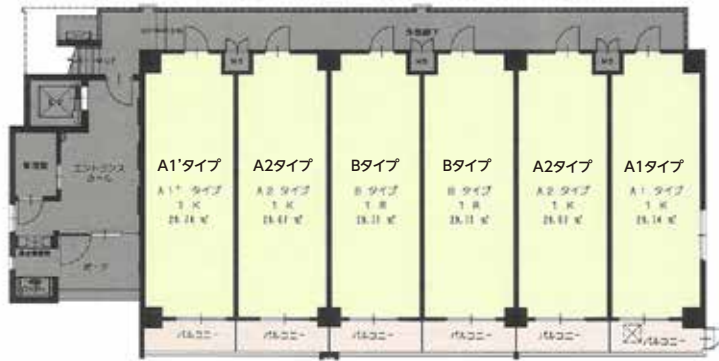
A1'タイプ
A1' タイプ
1K
28.74 ㎡

A2タイプ
A2 タイプ
1K
28.67 ㎡

Bタイプ
B タイプ
1R
28.11 ㎡

Bタイプ
B タイプ
1R
28.11 ㎡

A2タイプ
A2 タイプ
1K
28.67 ㎡

A1タイプ
A1 タイプ
1K
28.74 ㎡

共用廊下
エントランスホール
管理室
ポーチ
バルコニー
バルコニー
バルコニー
バルコニー
バルコニー
バルコニー